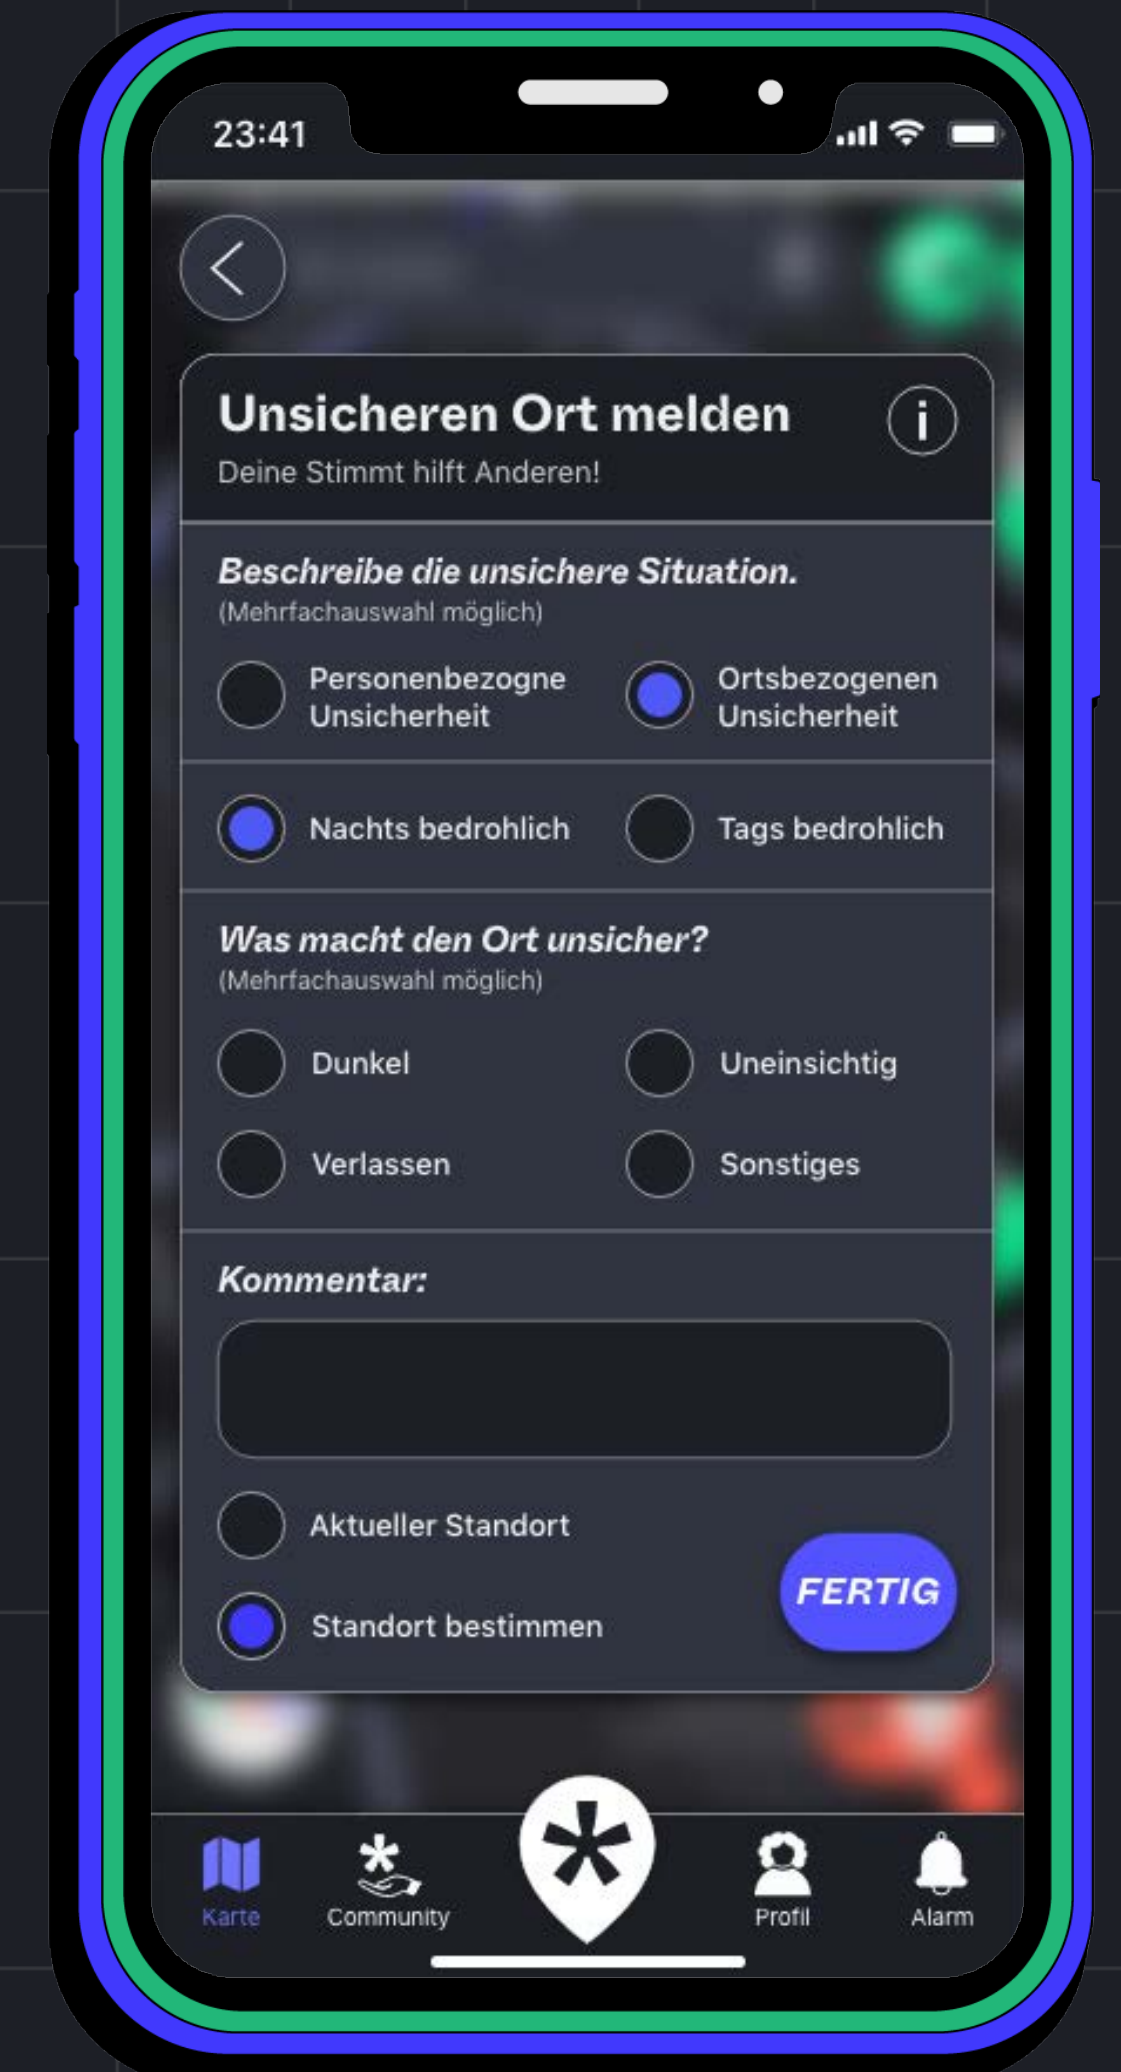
23:41

Unsicheren Ort melden
Deine Stimmt hilft Anderen!

Beschreibe die unsichere Situation.
(Mehrfachauswahl möglich)

Personenbezogne Unsicherheit
Ortsbezogenen Unsicherheit

Nachts bedrohlich
Tags bedrohlich

Was macht den Ort unsicher?
(Mehrfachauswahl möglich)

Dunkel
Uneinsichtig
Verlassen
Sonstiges

Kommentar:

Aktueller Standort
Standort bestimmen

FERTIG

Karte
Community
Profil
Alarm